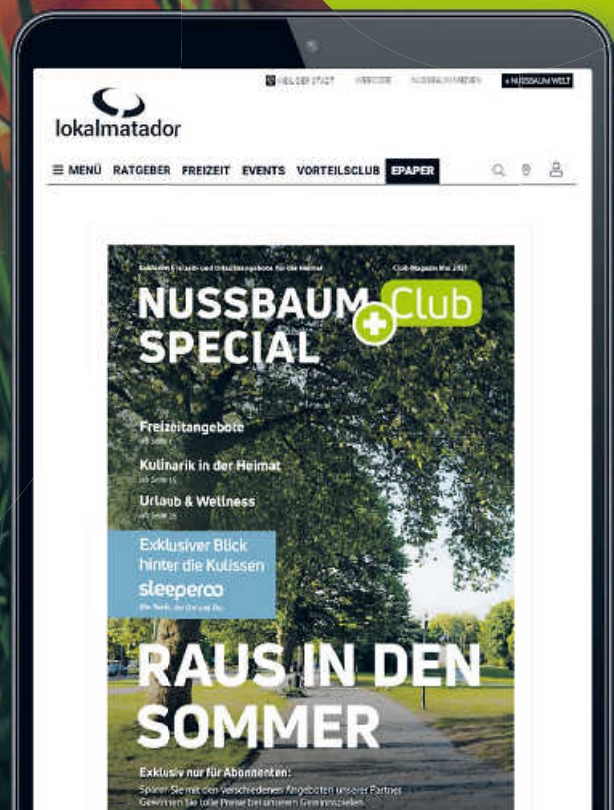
HELD DER STADT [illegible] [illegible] + NUSSBAUM WELT

lokalmatador

≡ MENÜ RATGEBER FREIZEIT EVENTS VORTEILSCLUB EPAPER

Exklusive Freizeit- und Urlaubsangebote für die Heimat Club-Magazin Mai 2021

NUSSBAUM Club SPECIAL

Freizeitangebote
ab Seite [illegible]

Kulinarik in der Heimat
ab Seite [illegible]

Urlaub & Wellness
ab Seite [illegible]

Exklusiver Blick hinter die Kulissen
sleeperoo
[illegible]

RAUS IN DEN SOMMER

Exklusiv nur für Abonnenten:
Sparen Sie mit den verschiedenen Angeboten unserer Partner
Gewinnen Sie tolle Preise bei unseren Gewinnspielen